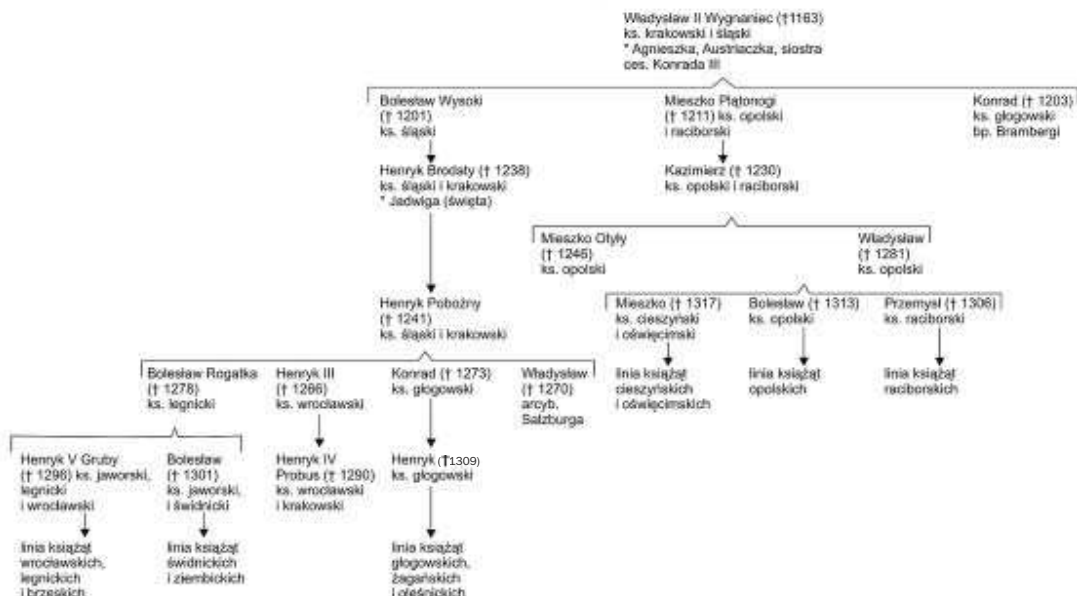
Władysław II Wygnaniec (†1163)
ks. krakowski i śląski
* Agnieszka, Austriaczka, siostra ces. Konrada III

Bolesław Wysoki († 1201) ks. śląski

Henryk Brodaty († 1238) ks. śląski i krakowski
* Jadwiga (święta)

Henryk Pobożny († 1241) ks. śląski i krakowski

Bolesław Rogatka († 1278) ks. legnicki

Henryk V Gruby († 1296) ks. jaworski, legnicki i wrocławski

linia książąt wrocławskich, legnickich i brzeskich

Bolesław († 1301) ks. jaworski, i świdnicki

linia książąt świdnickich i ziembickich

Henryk III († 1266) ks. wrocławski

Henryk IV Probus († 1290) ks. wrocławski i krakowski

Konrad († 1273) ks. głogowski

Henryk (†1309) ks. głogowski

linia książąt głogowskich, żagańskich i oleśnickich

Władysław († 1270) arcyb. Salzburga

Mieszko Plątonogi († 1211) ks. opolski i raciborski

Kazimierz († 1230) ks. opolski i raciborski

Mieszko Otyły († 1246) ks. opolski

Władysław († 1281) ks. opolski

Mieszko († 1317) ks. cieszyński i oświęcimski

linia książąt cieszyńskich i oświęcimskich

Bolesław († 1313) ks. opolski

linia książąt opolskich

Przemysł († 1306) ks. raciborski

linia książąt raciborskich

Konrad († 1203) ks. głogowski bp. Brambergi